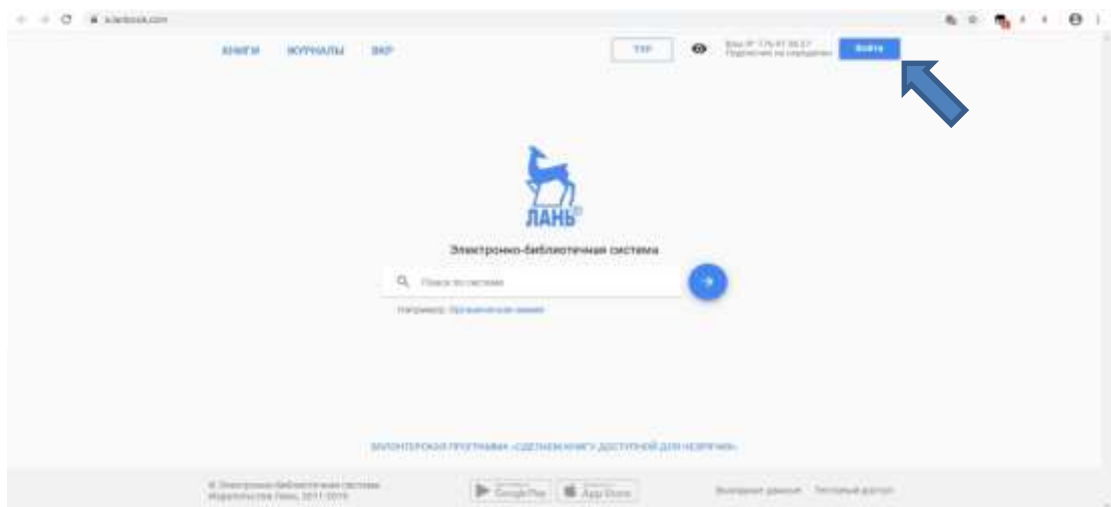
e.lanbook.com

КНИГИ ЖУРНАЛЫ ВКР

ТПР

Ваш IP: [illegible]
Подписчик на специальн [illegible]

Войти

ЛАНЬ®

Электронно-библиотечная система

Поиск по системе

Например: Органическая химия

ВОЛОНТЕРСКАЯ ПРОГРАММА «СДЕЛАЕМ КНИГУ ДОСТУПНОЙ ДЛЯ НЕЗРЯЧИХ»

© Электронно-библиотечная система Издательства Лань, 2011-2019

Google Play App Store

Экспорт данных Тестовый доступ